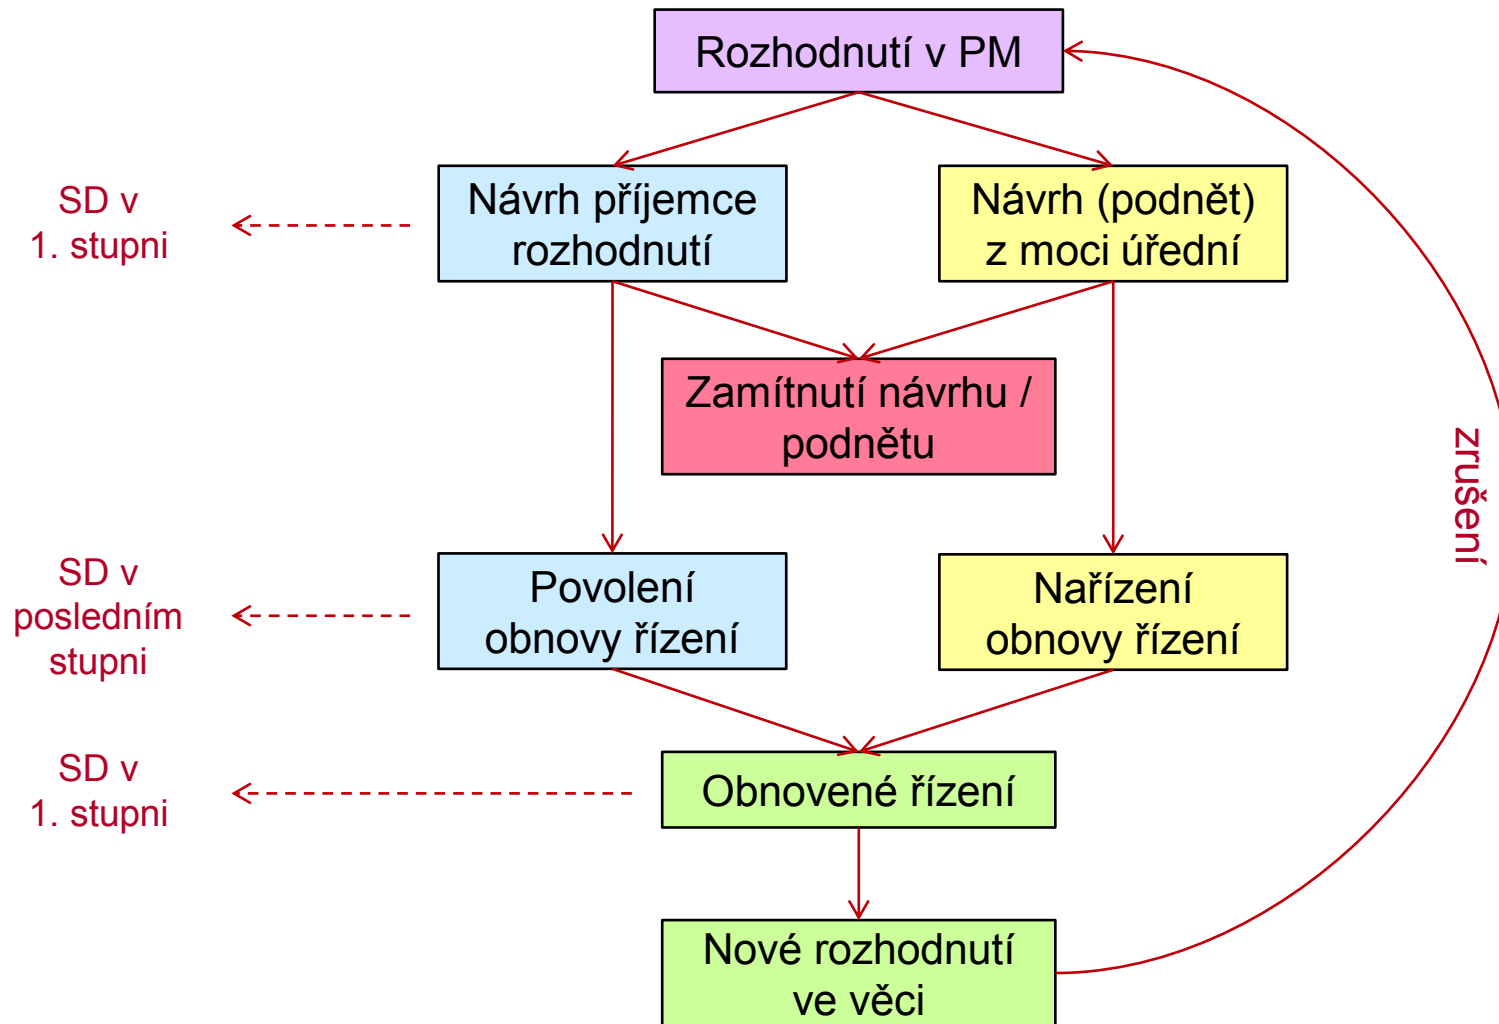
Rozhodnutí v PM

SD v 1. stupni

Návrh příjemce rozhodnutí

Návrh (podnět) z moci úřední

Zamítnutí návrhu / podnětu

zrušení

SD v posledním stupni

Povolení obnovy řízení

Nařízení obnovy řízení

SD v 1. stupni

Obnovené řízení

Nové rozhodnutí ve věci